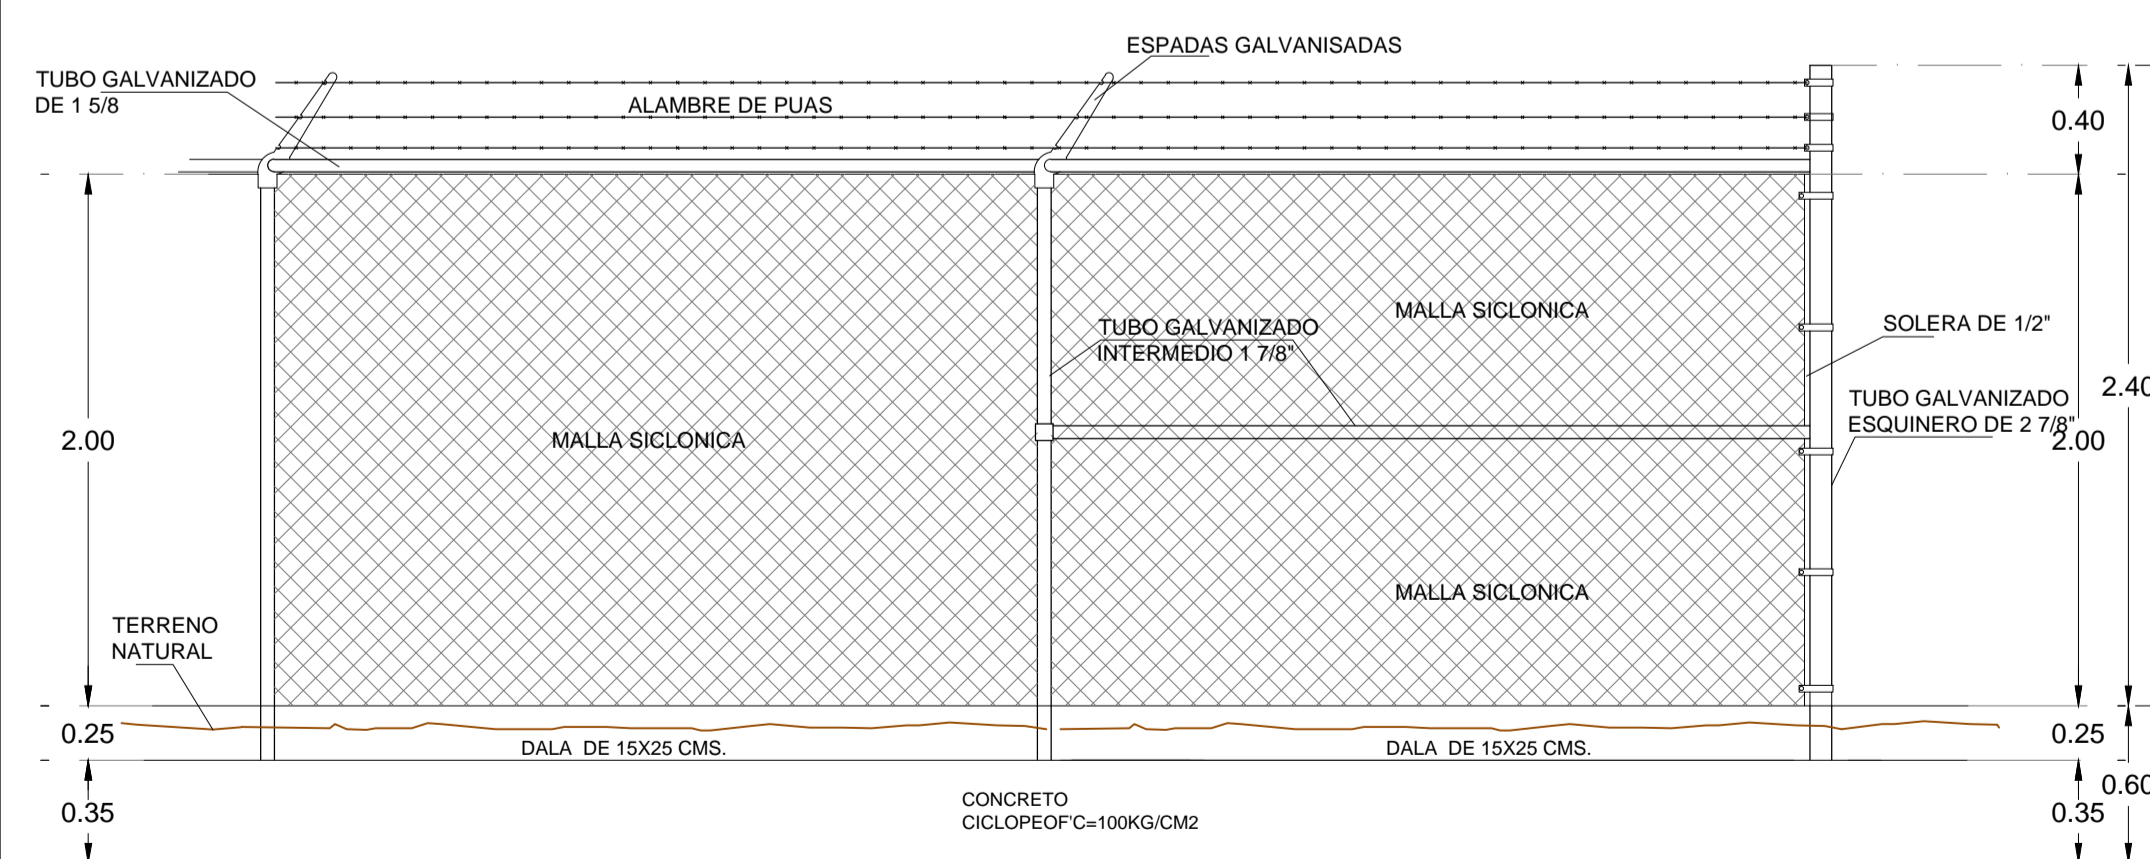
ESPADAS GALVANISADAS

TUBO GALVANIZADO
DE 1 5/8

ALAMBRE DE PUAS

0.40

MALLA SICLONICA

TUBO GALVANIZADO
INTERMEDIO 1 7/8"

SOLERA DE 1/2"

2.40

TUBO GALVANIZADO
ESQUINERO DE 2 7/8"

2.00

MALLA SICLONICA

2.00

MALLA SICLONICA

TERRENO
NATURAL

0.25

DALA DE 15X25 CMS.

DALA DE 15X25 CMS.

0.25

0.60

0.35

CONCRETO
CICLOPEOF'C=100KG/CM2

0.35